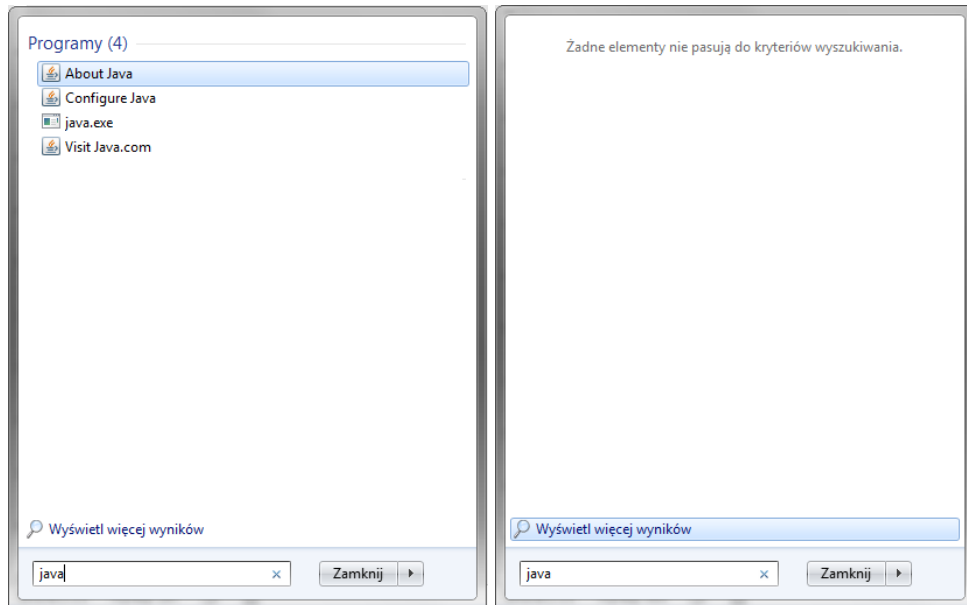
Programy (4)

About Java
Configure Java
java.exe
Visit Java.com

Wyświetl więcej wyników

java ×
Zamknij ▸

Żadne elementy nie pasują do kryteriów wyszukiwania.

Wyświetl więcej wyników

java ×
Zamknij ▸